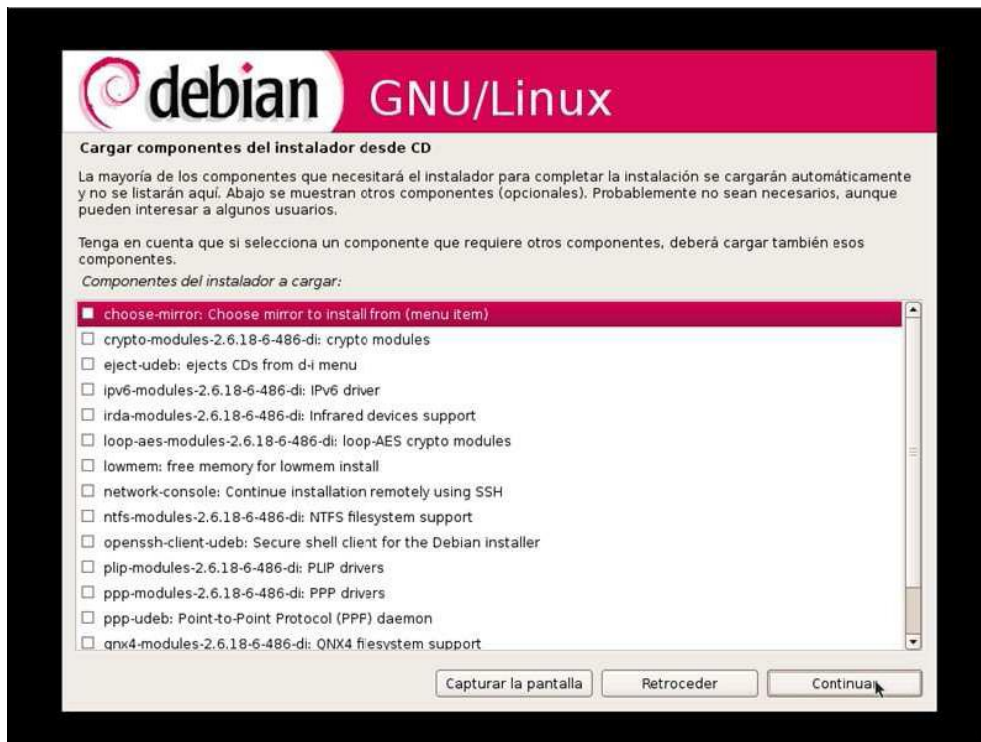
debian GNU/Linux

Cargar componentes del instalador desde CD

La mayoría de los componentes que necesitará el instalador para completar la instalación se cargarán automáticamente y no se listarán aquí. Abajo se muestran otros componentes (opcionales). Probablemente no sean necesarios, aunque pueden interesar a algunos usuarios.

Tenga en cuenta que si selecciona un componente que requiere otros componentes, deberá cargar también esos componentes.

Componentes del instalador a cargar:

- choose-mirror: Choose mirror to install from (menu item)
- crypto-modules-2.6.18-6-486-di: crypto modules
- eject-udeb: ejects CDs from d-i menu
- ipv6-modules-2.6.18-6-486-di: IPv6 driver
- irda-modules-2.6.18-6-486-di: Infrared devices support
- loop-aes-modules-2.6.18-6-486-di: loop-AES crypto modules
- lowmem: free memory for lowmem install
- network-console: Continue installation remotely using SSH
- ntfs-modules-2.6.18-6-486-di: NTFS filesystem support
- openssh-client-udeb: Secure shell client for the Debian installer
- plip-modules-2.6.18-6-486-di: PLIP drivers
- ppp-modules-2.6.18-6-486-di: PPP drivers
- ppp-udeb: Point-to-Point Protocol (PPF) daemon
- qnx4-modules-2.6.18-6-486-di: QNX4 filesystem support

Capturar la pantalla | Retroceder | Continuar